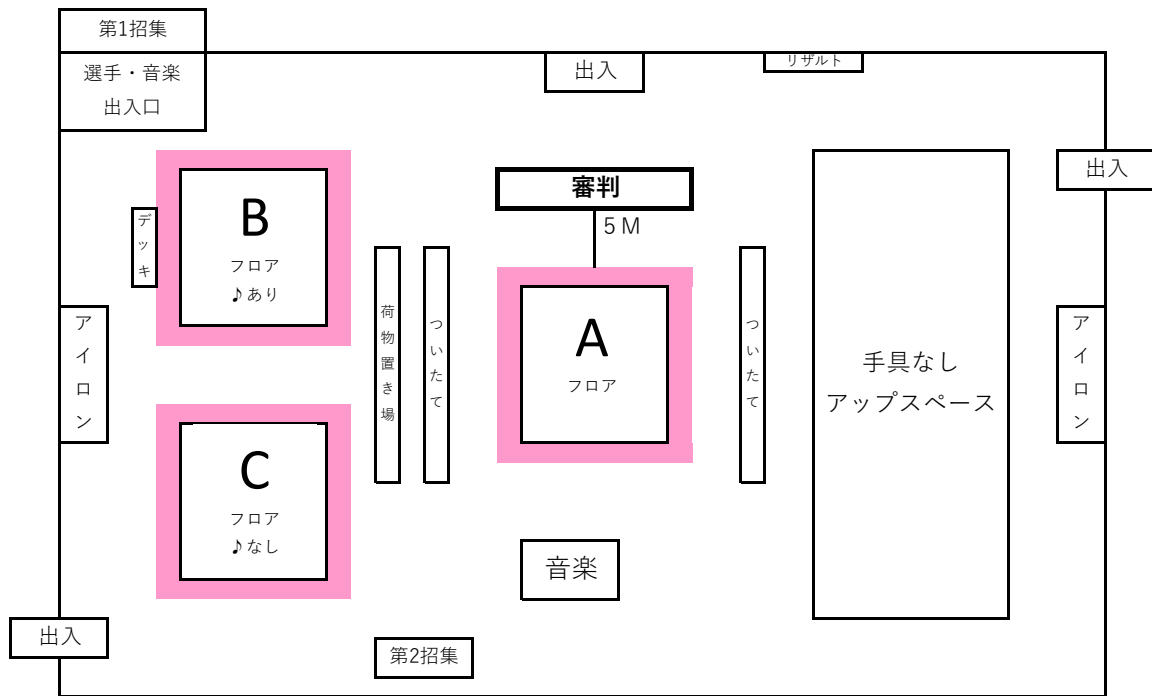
第1招集

選手・音楽
出入口

出入

リザルト

出入

B
フロア
♪あり

デッキ

審判

5 M

荷物置き場

ついたて

A
フロア

ついたて

手具なし
アップスペース

アイロン

アイロン

C
フロア
♪なし

音楽

出入

第2招集